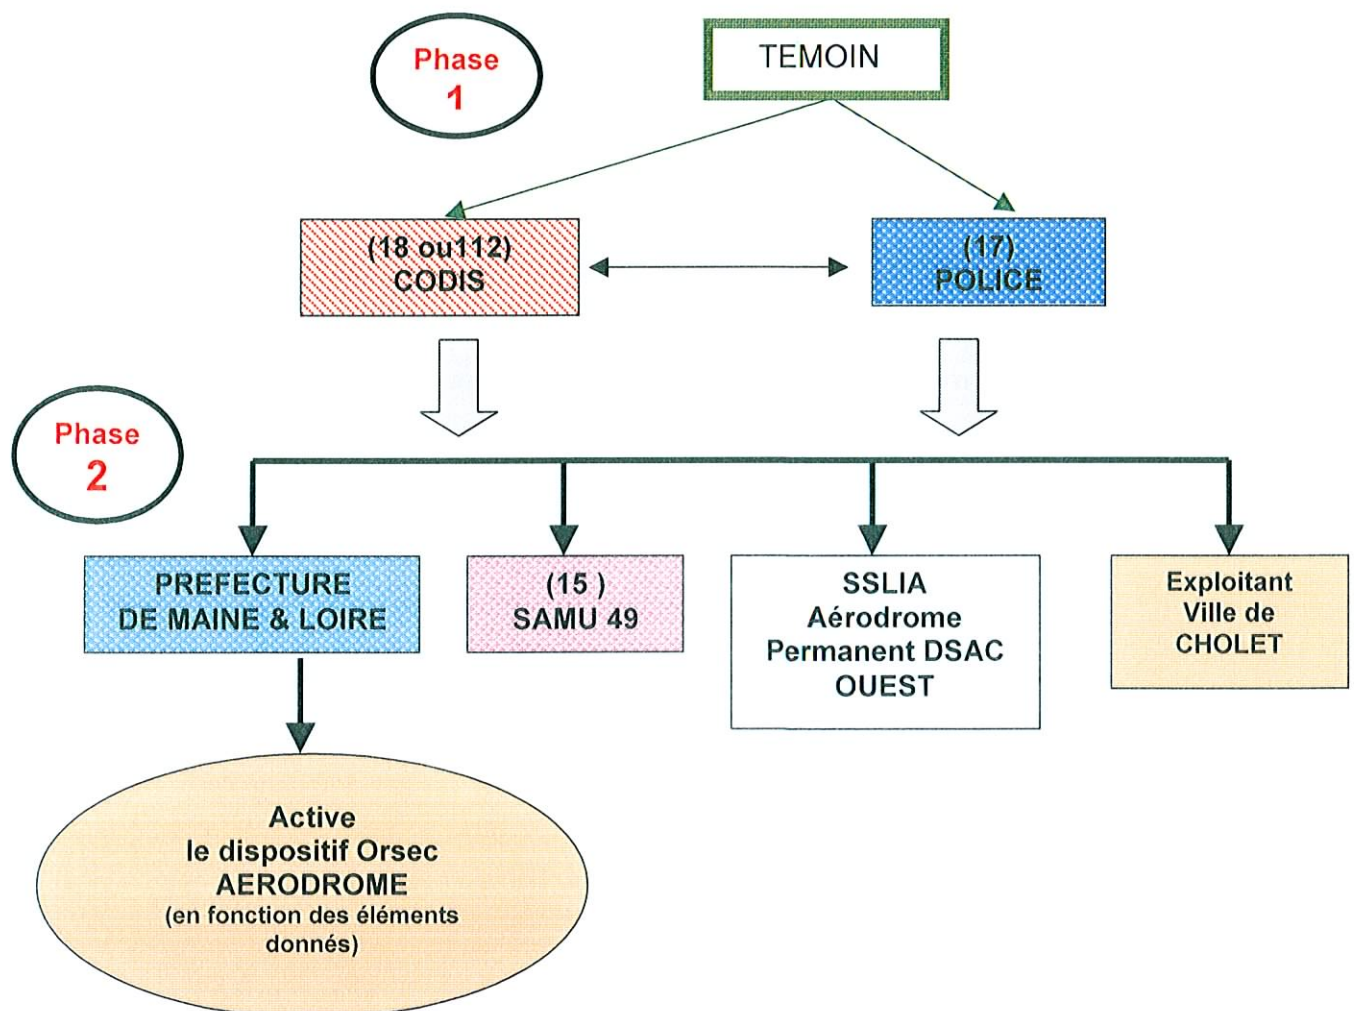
Phase 1

TEMOIN

(18 ou112)
CODIS

(17)
POLICE

Phase 2

PREFECTURE
DE MAINE & LOIRE

(15 )
SAMU 49

SSLIA
Aérodrome
Permanent DSAC
OUEST

Exploitant
Ville de
CHOLET

Active
le dispositif Orsec
AERODROME
(en fonction des éléments donnés)